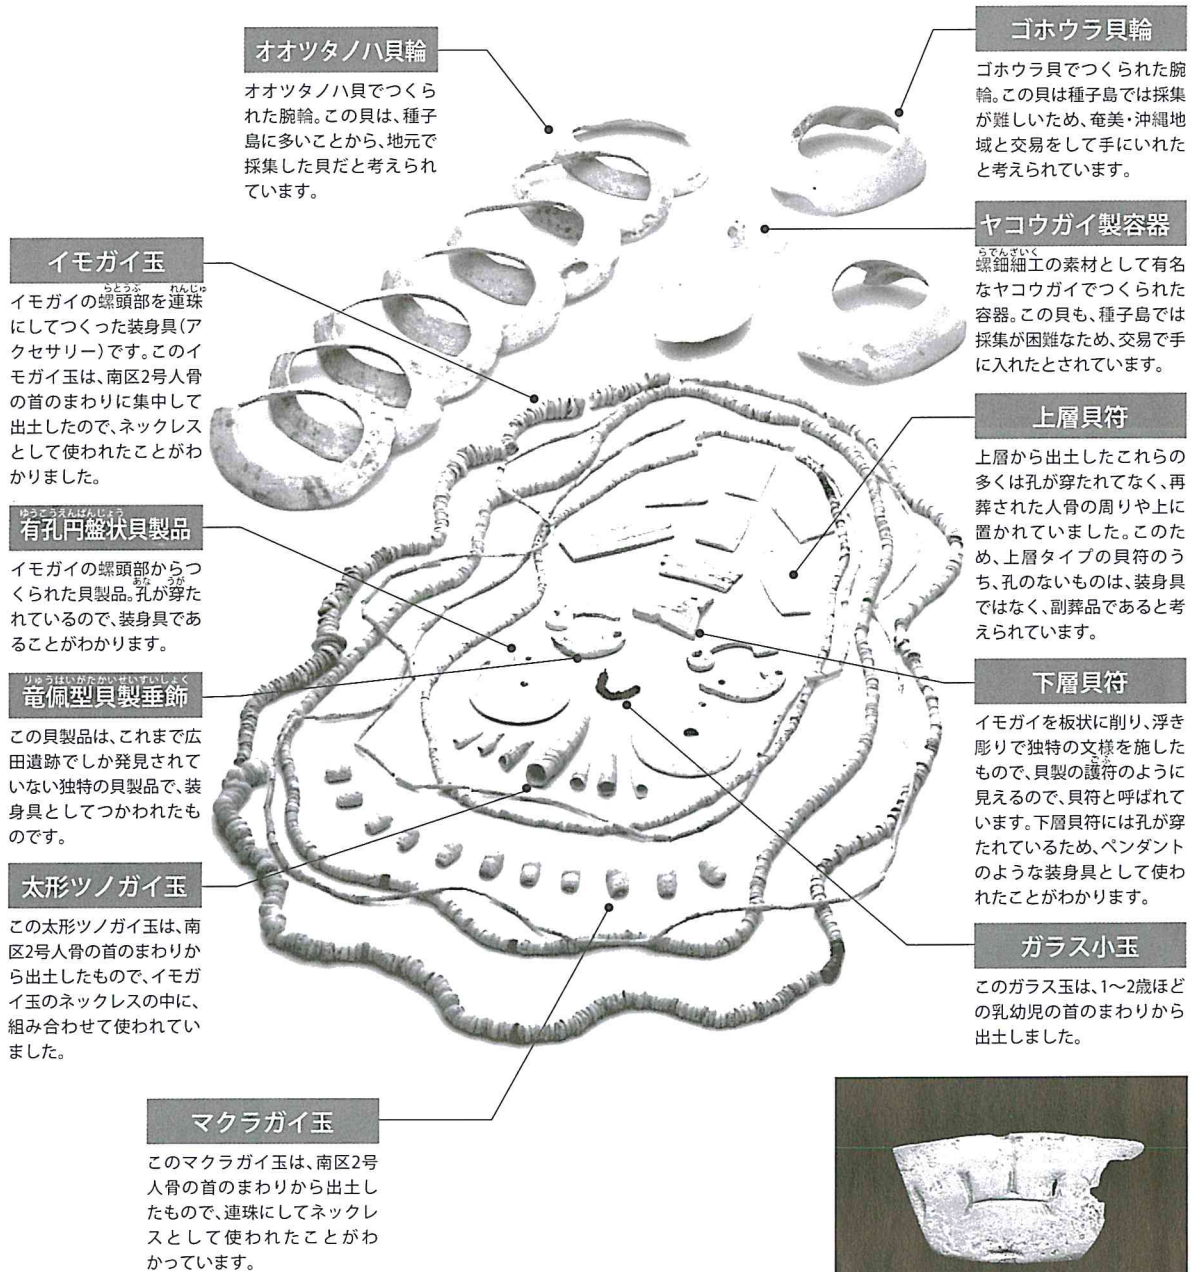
オオツタノハ貝輪

オオツタノハ貝でつくられた腕輪。この貝は、種子島に多いことから、地元で採集した貝だと考えられています。

ゴホウラ貝輪

ゴホウラ貝でつくられた腕輪。この貝は種子島では採集が難しいため、奄美・沖縄地域と交易をして手にいれたと考えられています。

ヤコウガイ製容器

螺鈿細工の素材として有名なヤコウガイでつくられた容器。この貝も、種子島では採集が困難なため、交易で手に入れたとされています。

イモガイ玉

イモガイの螺頭部を連珠にしてつくった装身具(アクセサリー)です。このイモガイ玉は、南区2号人骨の首のまわりに集中して出土したので、ネックレスとして使われたことがわかりました。

上層貝符

上層から出土したこれらの多くは孔が穿たれてなく、再葬された人骨の周りや上に置かれていました。このため、上層タイプの貝符のうち、孔のないものは、装身具ではなく、副葬品であると考えられています。

有孔円盤状貝製品

イモガイの螺頭部からつくられた貝製品。孔が穿たれているので、装身具であることがわかります。

竜佩型貝製垂飾

この貝製品は、これまで広田遺跡でしか発見されていない独特の貝製品で、装身具としてつかわれたものです。

下層貝符

イモガイを板状に削り、浮き彫りで独特の文様を施したもので、貝製の護符のように見えるので、貝符と呼ばれています。下層貝符には孔が穿たれているため、ペンダントのような装身具として使われたことがわかります。

太形ツノガイ玉

この太形ツノガイ玉は、南区2号人骨の首のまわりから出土したもので、イモガイ玉のネックレスの中に、組み合わせて使われていました。

ガラス小玉

このガラス玉は、1〜2歳ほどの乳幼児の首のまわりから出土しました。

マクラガイ玉

このマクラガイ玉は、南区2号人骨の首のまわりから出土したもので、連珠にしてネックレスとして使われたことがわかっています。